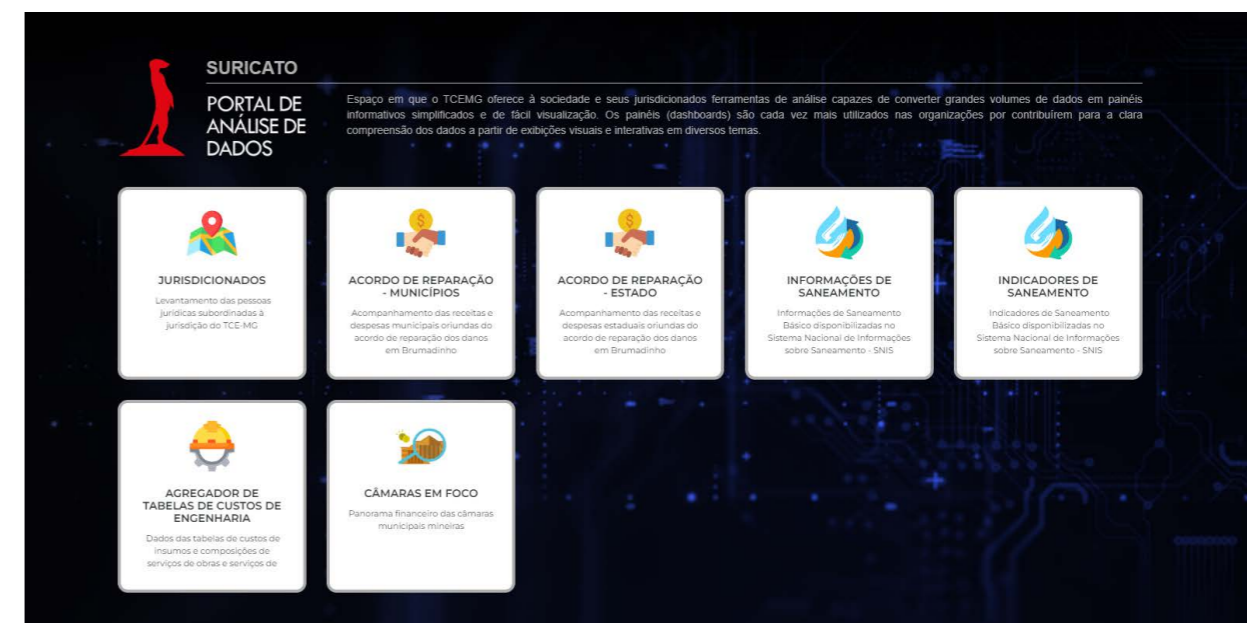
SURICATO

PORTAL DE ANÁLISE DE DADOS

Espaço em que o TCEMG oferece à sociedade e seus jurisdicionados ferramentas de análise capazes de converter grandes volumes de dados em painéis informativos simplificados e de fácil visualização. Os painéis (dashboards) são cada vez mais utilizados nas organizações por contribuírem para a clara compreensão dos dados a partir de exibições visuais e interativas em diversos temas.

JURISDICIONADOS

Levantamento das pessoas jurídicas subordinadas à jurisdição do TCE-MG

ACORDO DE REPARAÇÃO - MUNICÍPIOS

Acompanhamento das receitas e despesas municipais oriundas do acordo de reparação dos danos em Brumadinho

ACORDO DE REPARAÇÃO - ESTADO

Acompanhamento das receitas e despesas estaduais oriundas do acordo de reparação dos danos em Brumadinho

INFORMAÇÕES DE SANEAMENTO

Informações de Saneamento Básico disponibilizadas no Sistema Nacional de Informações sobre Saneamento - SNIS

INDICADORES DE SANEAMENTO

Indicadores de Saneamento Básico disponibilizadas no Sistema Nacional de Informações sobre Saneamento - SNIS

AGREGADOR DE TABELAS DE CUSTOS DE ENGENHARIA

Dados das tabelas de custos de insumos e composições de serviços de obras e serviços de

CÂMARAS EM FOCO

Panorama financeiro das câmaras municipais mineiras